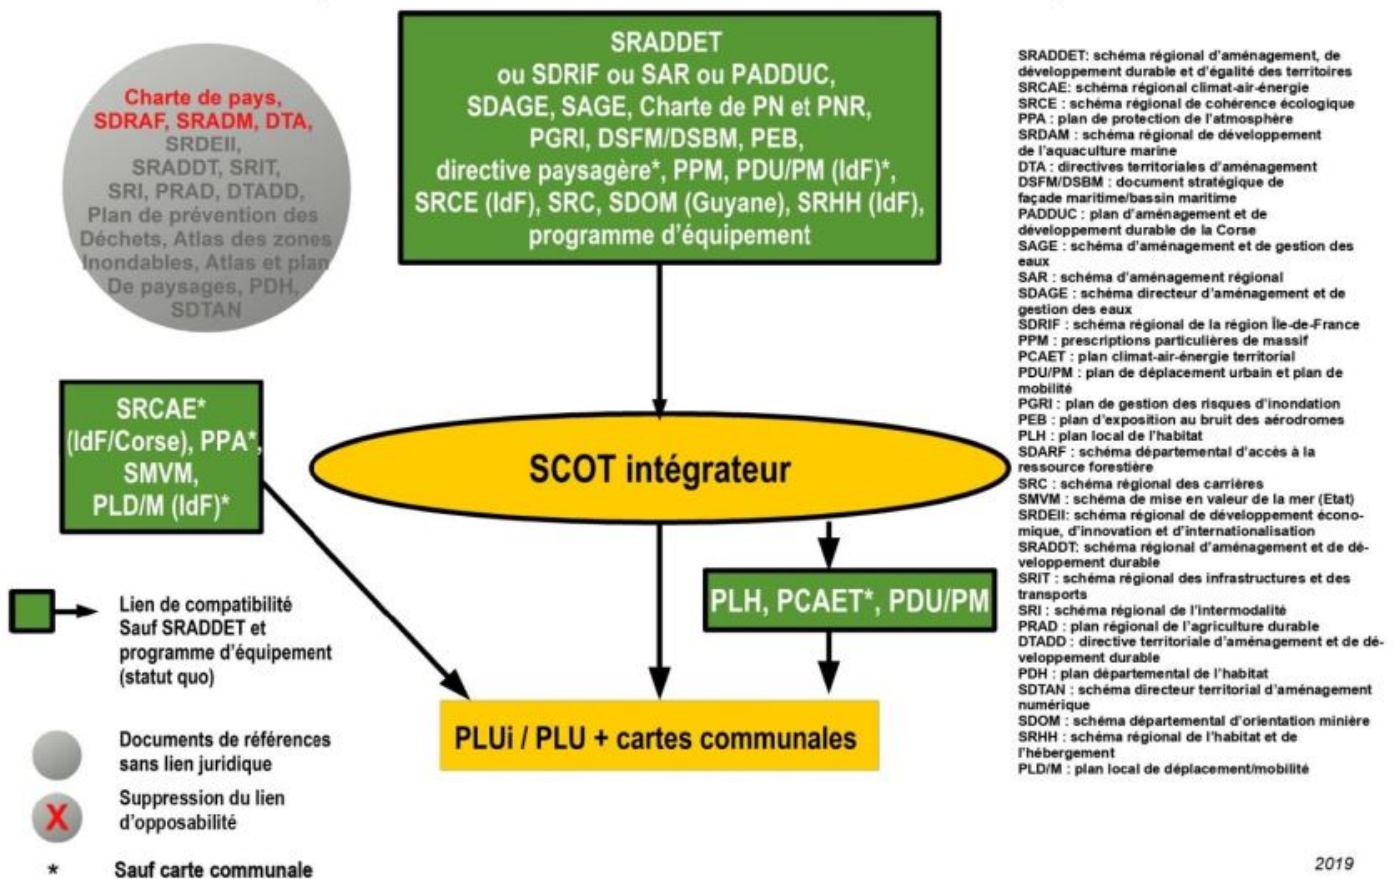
Charte de pays, SDRAF, SRADM, DTA, SRDEII, SRADDT, SRIT, SRI, PRAD, DTADD, Plan de prévention des Déchets, Atlas des zones inondables, Atlas et plan De paysages, PDH, SDTAN

SRADDET ou SDRIF ou SAR ou PADDUC, SDAGE, SAGE, Charte de PN et PNR, PGRI, DSFM/DSBM, PEB, directive paysagère*, PPM, PDU/PM (IdF)*, SRCE (IdF), SRC, SDOM (Guyane), SRHH (IdF), programme d'équipement

SRADDET: schéma régional d'aménagement, de développement durable et d'égalité des territoires
SRCAE: schéma régional climat-air-énergie
SRCE : schéma régional de cohérence écologique
PPA : plan de protection de l'atmosphère
SRDAM : schéma régional de développement de l'aquaculture marine
DTA : directives territoriales d'aménagement
DSFM/DSBM : document stratégique de façade maritime/bassin maritime
PADDUC : plan d'aménagement et de développement durable de la Corse
SAGE : schéma d'aménagement et de gestion des eaux
SAR : schéma d'aménagement régional
SDAGE : schéma directeur d'aménagement et de gestion des eaux
SDRIF : schéma régional de la région Île-de-France
PPM : prescriptions particulières de massif
PCAET : plan climat-air-énergie territorial
PDU/PM : plan de déplacement urbain et plan de mobilité
PGRI : plan de gestion des risques d'inondation
PEB : plan d'exposition au bruit des aérodromes
PLH : plan local de l'habitat
SDARF : schéma départemental d'accès à la ressource forestière
SRC : schéma régional des carrières
SMVM : schéma de mise en valeur de la mer (Etat)
SRDEII: schéma régional de développement économique, d'innovation et d'internationalisation
SRADDT: schéma régional d'aménagement et de développement durable
SRIT : schéma régional des infrastructures et des transports
SRI : schéma régional de l'intermodalité
PRAD : plan régional de l'agriculture durable
DTADD : directive territoriale d'aménagement et de développement durable
PDH : plan départemental de l'habitat
SDTAN : schéma directeur territorial d'aménagement numérique
SDOM : schéma départemental d'orientation minière
SRHH : schéma régional de l'habitat et de l'hébergement
PLD/M : plan local de déplacement/mobilité

SRCAE* (IdF/Corse), PPA*, SMVM, PLD/M (IdF)*

SCOT intégrateur

PLH, PCAET*, PDU/PM

PLUi / PLU + cartes communales

Lien de compatibilité Sauf SRADDET et programme d'équipement (statut quo)

Documents de références sans lien juridique

X
Suppression du lien d'opposabilité

* Sauf carte communale

2019